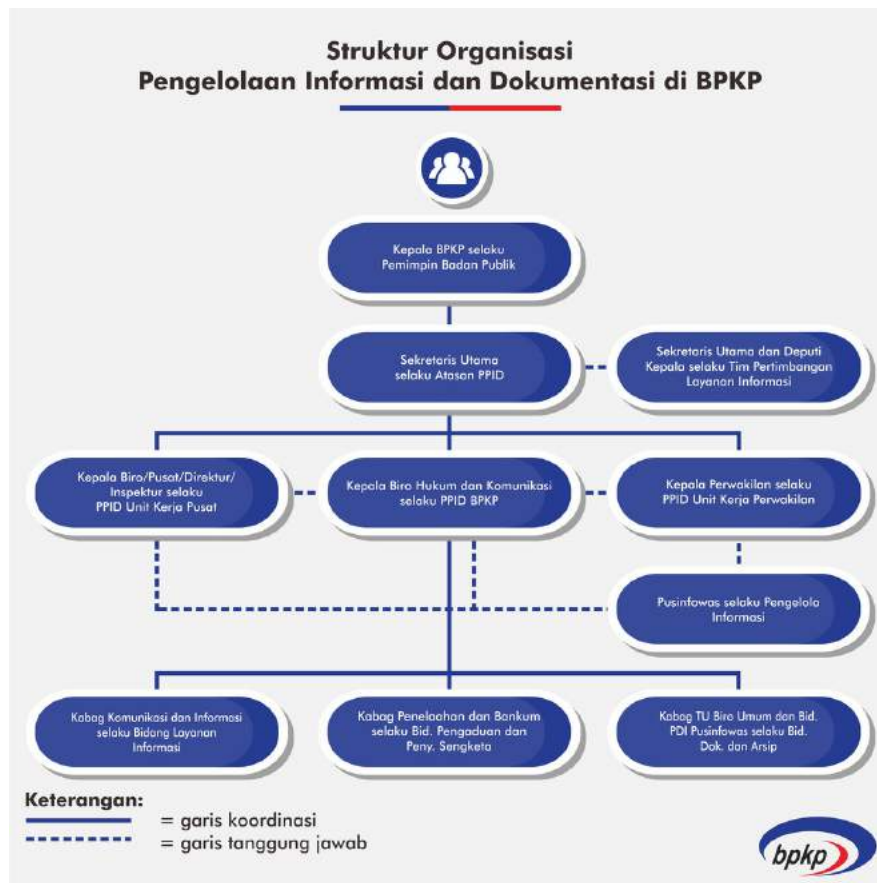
Struktur Organisasi
Pengelolaan Informasi dan Dokumentasi di BPKP

Kepala BPKP selaku Pemimpin Badan Publik

Sekretaris Utama selaku Atasan PPID

Sekretaris Utama dan Deputi Kepala selaku Tim Pertimbangan Layanan Informasi

Kepala Biro/Pusat/Direktur/ Inspektur selaku PPID Unit Kerja Pusat

Kepala Biro Hukum dan Komunikasi selaku PPID BPKP

Kepala Perwakilan selaku PPID Unit Kerja Perwakilan

Pusinfowas selaku Pengelola Informasi

Kabag Komunikasi dan Informasi selaku Bidang Layanan Informasi

Kabag Penelaahan dan Bankum selaku Bid. Pengaduan dan Peny. Sengketa

Kabag TU Biro Umum dan Bid. PDI Pusinfowas selaku Bid. Dok. dan Arsip

Keterangan:
= garis koordinasi
= garis tanggung jawab

bpkp